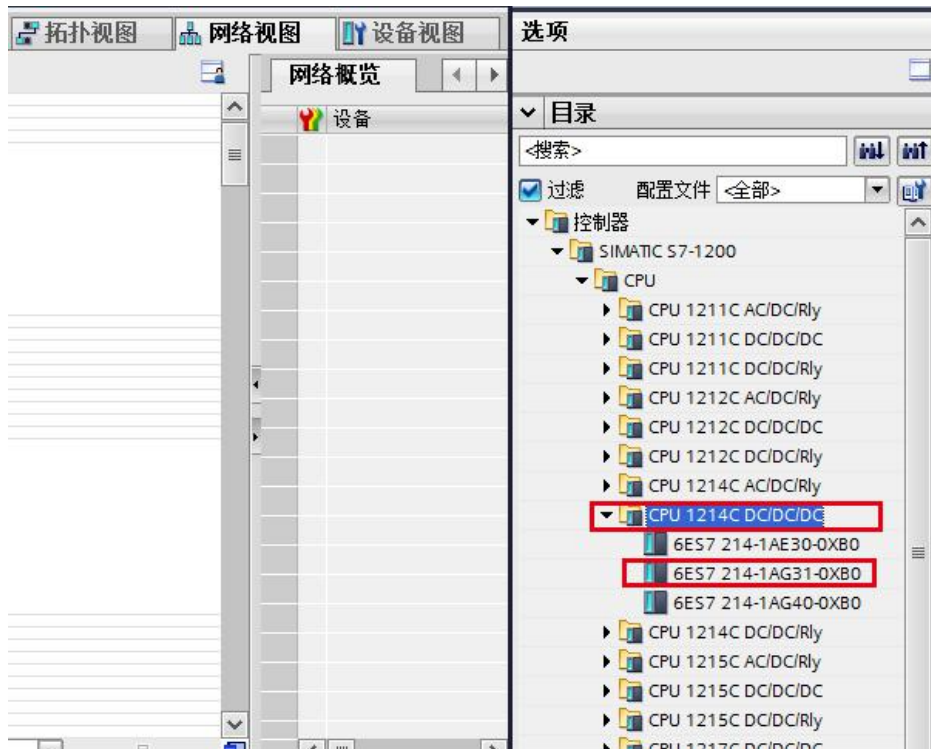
拓扑视图 网络视图 设备视图

网络概览

设备

选项

目录

<搜索>

过滤 配置文件 <全部>

控制器

SIMATIC S7-1200

CPU

CPU 1211C AC/DC/Rly

CPU 1211C DC/DC/DC

CPU 1211C DC/DC/Rly

CPU 1212C AC/DC/Rly

CPU 1212C DC/DC/DC

CPU 1212C DC/DC/Rly

CPU 1214C AC/DC/Rly

CPU 1214C DC/DC/DC

6ES7 214-1AE30-0XB0

6ES7 214-1AG31-0XB0

6ES7 214-1AG40-0XB0

CPU 1214C DC/DC/Rly

CPU 1215C AC/DC/Rly

CPU 1215C DC/DC/DC

CPU 1215C DC/DC/Rly

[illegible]